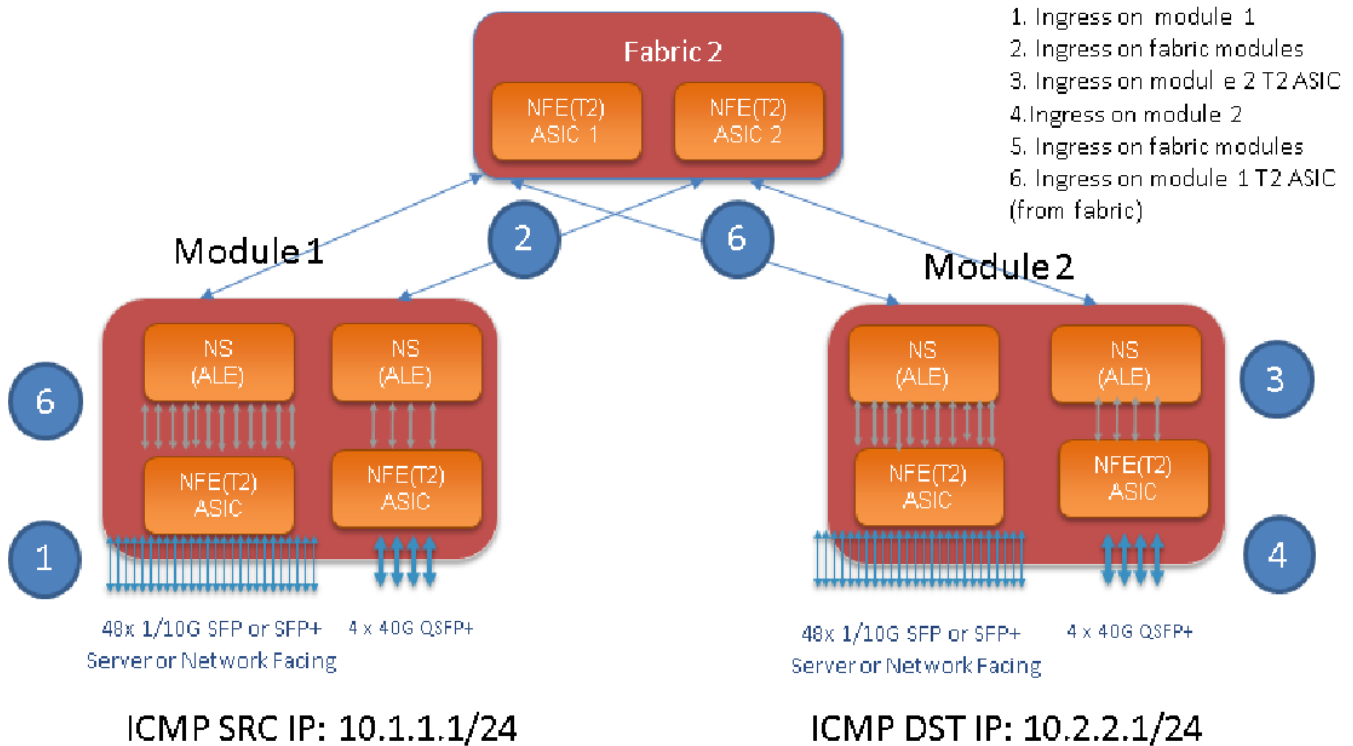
Fabric 2

NFE(T2) ASIC 1

NFE(T2) ASIC 2

1. Ingress on module 1
2. Ingress on fabric modules
3. Ingress on modul e 2 T2 ASIC
4.Ingress on module 2
5. Ingress on fabric modules
6. Ingress on module 1 T2 ASIC (from fabric)

2

6

Module 1

Module 2

6

NS (ALE)

NS (ALE)

NFE(T2) ASIC

NFE(T2) ASIC

1

48x 1/10G SFP or SFP+ Server or Network Facing

4 x 40G QSFP+

NS (ALE)

NS (ALE)

3

NFE(T2) ASIC

NFE(T2) ASIC

4

48x 1/10G SFP or SFP+ Server or Network Facing

4 x 40G QSFP+

ICMP SRC IP: 10.1.1.1/24

ICMP DST IP: 10.2.2.1/24